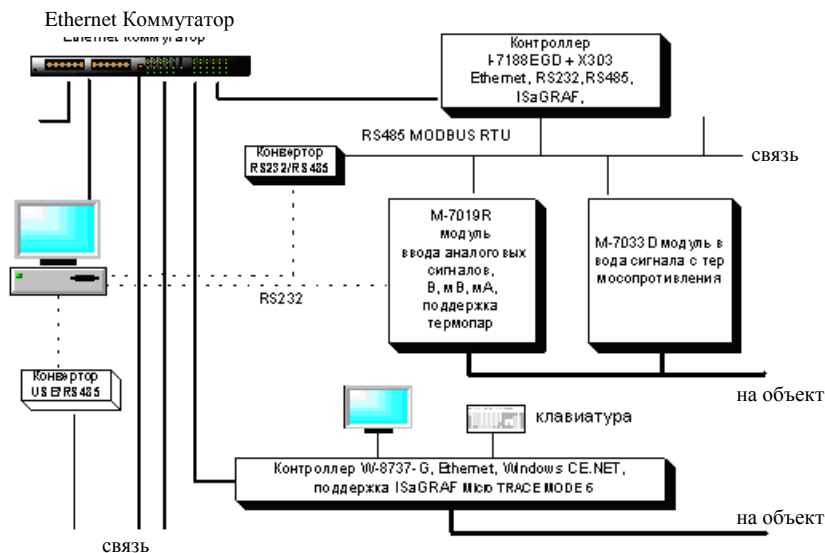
Ethernet Коммутатор

Ethernet Коммутатор

Контроллер I-7188EGD + X303 Ethernet, RS232, RS485, ISaGRAF,

RS485 MODBUS RTU

связь

Конвертор RS232/RS485

M-7019R модуль ввода аналоговых сигналов, В, мВ, мА, поддержка термопар

M-7033D модуль ввода сигнала с термосопротивления

RS232

Конвертор USB/RS485

на объект

клавиатура

Контроллер W-8737-G, Ethernet, Windows CE.NET, поддержка ISaGRAF или TRACE MODE 6

на объект

связь